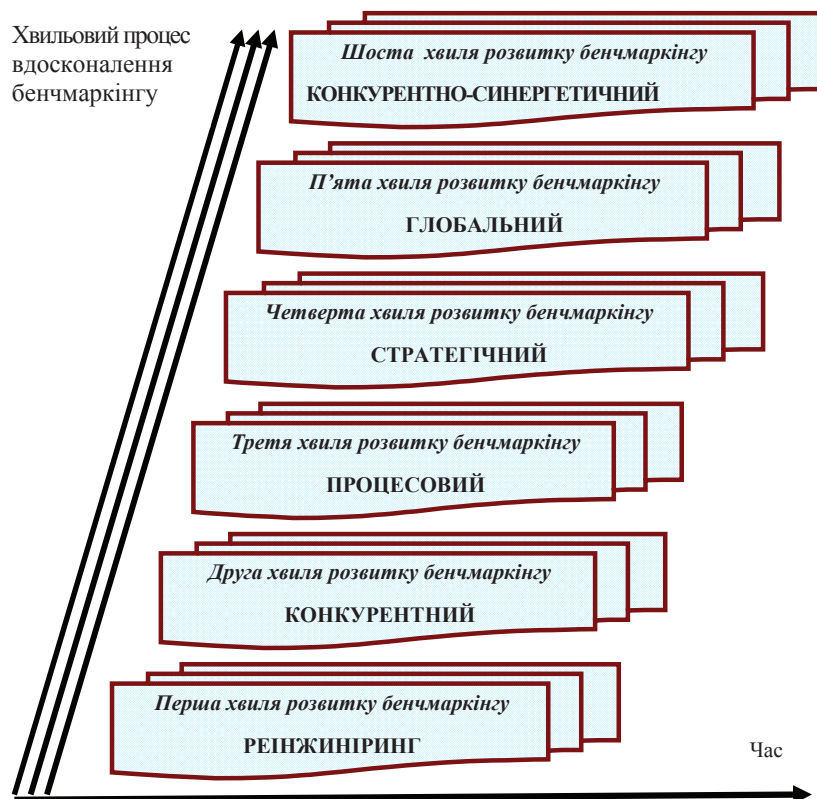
Хвильовий процес вдосконалення бенчмаркінгу

Шоста хвиля розвитку бенчмаркінгу
КОНКУРЕНТНО-СИНЕРГЕТИЧНИЙ

П'ята хвиля розвитку бенчмаркінгу
ГЛОБАЛЬНИЙ

Четверта хвиля розвитку бенчмаркінгу
СТРАТЕГІЧНИЙ

Третя хвиля розвитку бенчмаркінгу
ПРОЦЕСОВИЙ

Друга хвиля розвитку бенчмаркінгу
КОНКУРЕНТНИЙ

Перша хвиля розвитку бенчмаркінгу
РЕІНЖИНІРИНГ

Час